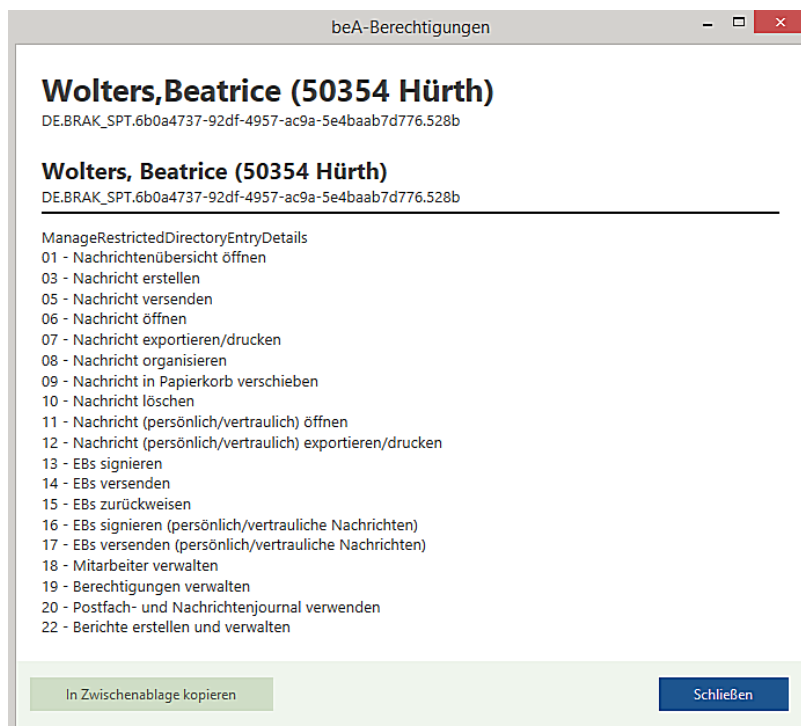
beA-Berechtigungen

Wolters,Beatrice (50354 Hürth)
DE.BRAK_SPT.6b0a4737-92df-4957-ac9a-5e4baab7d776.528b

Wolters, Beatrice (50354 Hürth)
DE.BRAK_SPT.6b0a4737-92df-4957-ac9a-5e4baab7d776.528b

ManageRestrictedDirectoryEntryDetails
01 - Nachrichtenübersicht öffnen
03 - Nachricht erstellen
05 - Nachricht versenden
06 - Nachricht öffnen
07 - Nachricht exportieren/drucken
08 - Nachricht organisieren
09 - Nachricht in Papierkorb verschieben
10 - Nachricht löschen
11 - Nachricht (persönlich/vertraulich) öffnen
12 - Nachricht (persönlich/vertraulich) exportieren/drucken
13 - EBs signieren
14 - EBs versenden
15 - EBs zurückweisen
16 - EBs signieren (persönlich/vertrauliche Nachrichten)
17 - EBs versenden (persönlich/vertrauliche Nachrichten)
18 - Mitarbeiter verwalten
19 - Berechtigungen verwalten
20 - Postfach- und Nachrichtenjournal verwenden
22 - Berichte erstellen und verwalten

In Zwischenablage kopieren

Schließen